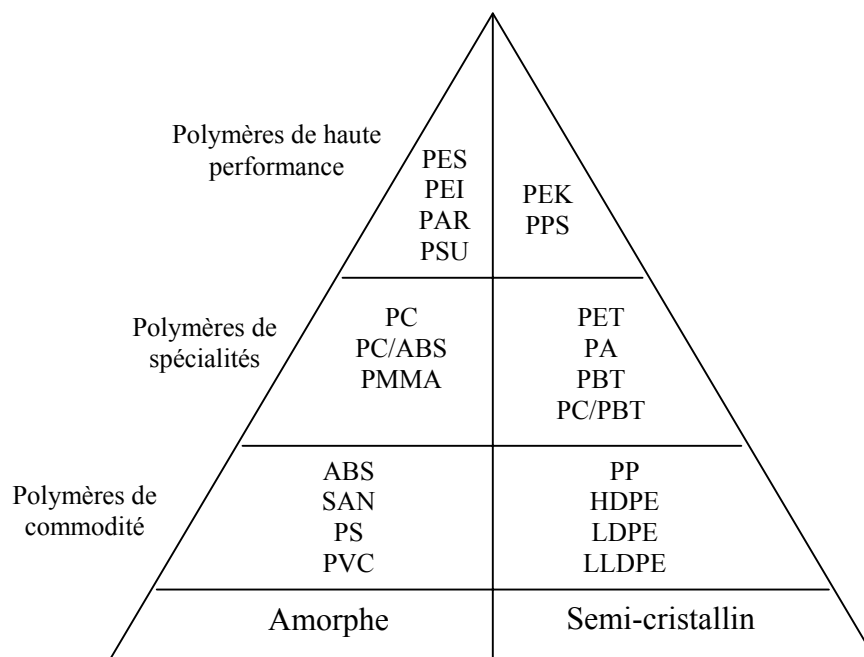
Polymères de haute performance

PES
PEI
PAR
PSU

PEK
PPS

Polymères de spécialités

PC
PC/ABS
PMMA

PET
PA
PBT
PC/PBT

Polymères de commodité

ABS
SAN
PS
PVC

PP
HDPE
LDPE
LLDPE

Amorphe

Semi-cristallin